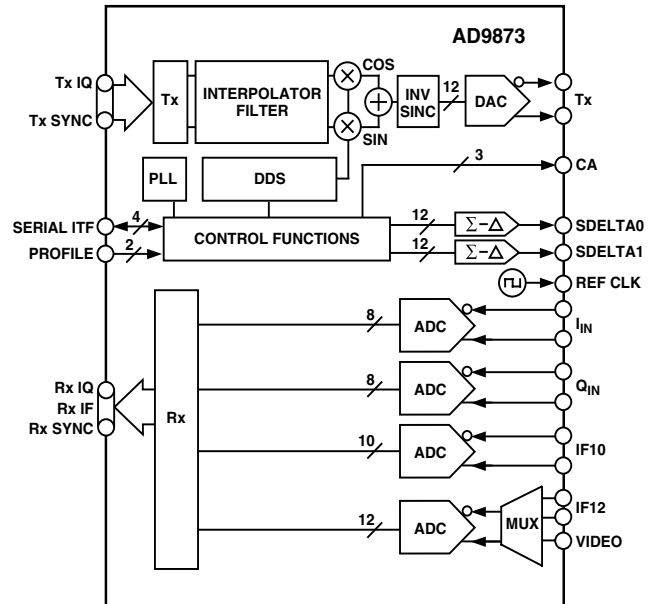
AD9873

Tx IQ

Tx SYNC

Tx

INTERPOLATOR FILTER

COS

SIN

INV SINC

12

DAC

Tx

PLL

DDS

3

CA

SERIAL ITF

4

PROFILE

2

CONTROL FUNCTIONS

12

$\Sigma-\Delta$

SDELTA0

12

$\Sigma-\Delta$

SDELTA1

REF CLK

8

ADC

$I_{IN}$

Rx IQ

Rx IF

Rx SYNC

Rx

8

ADC

$Q_{IN}$

10

ADC

IF10

12

ADC

MUX

IF12

VIDEO